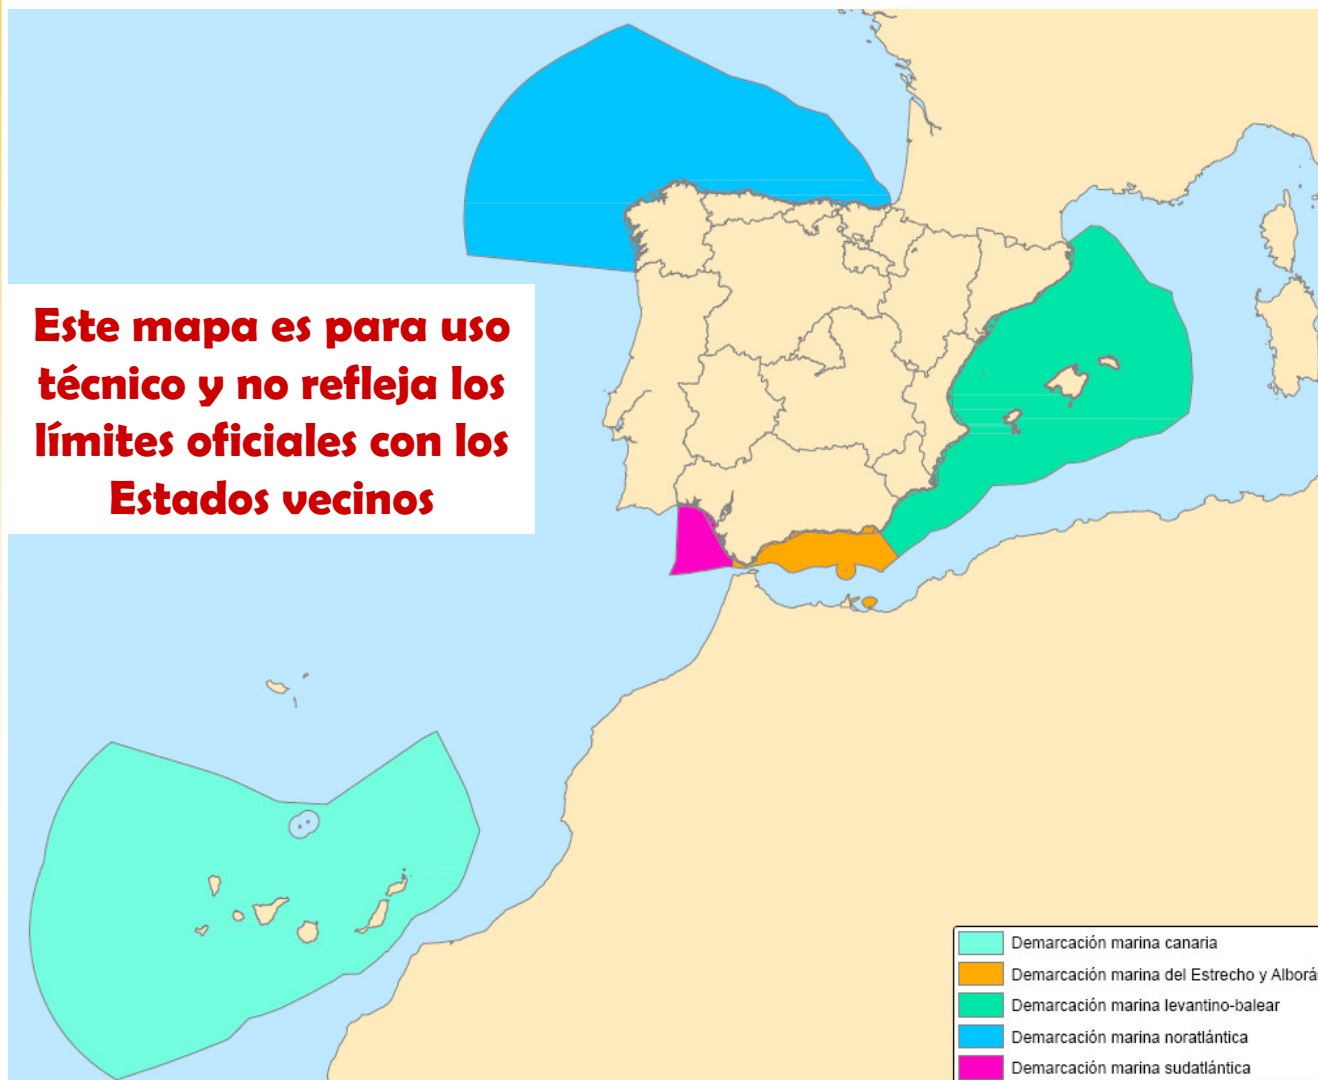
Este mapa es para uso técnico y no refleja los límites oficiales con los Estados vecinos

Demarcación marina canaria
Demarcación marina del Estrecho y Alborá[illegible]
Demarcación marina levantino-balear
Demarcación marina noratlántica
Demarcación marina sudatlántica